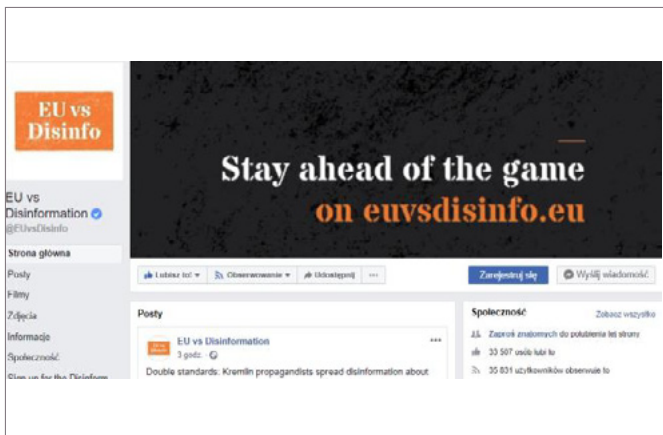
EU vs Disinfo

EU vs Disinformation
@EUvsDisinfo

Strona główna
Posty
Filmy
Zdjęcia
Informacje
Społeczność
Sign up for the Disinform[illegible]

Stay ahead of the game
on euvsdisinfo.eu

Lubisz to! ▾
Obserwowanie ▾
Udostępnij
···
Zarejestruj się
Wyślij wiadomość

Posty

EU vs Disinformation
3 godz. ·
Double standards: Kremlin propagandists spread disinformation about

Społeczność
Zobacz wszystko
Zaproś znajomych do polubienia tej strony
33 507 osób lubi to
35 031 użytkowników obserwuje to